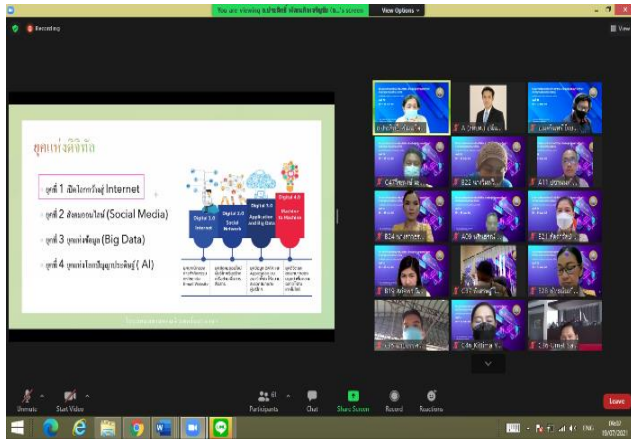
You are viewing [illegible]'s screen View Options

Recording

View

ยุคแห่งดิจิทัล

ยุคที่ 1 เปิดโลกกว้างสู่ Internet

ยุคที่ 2 สังคมออนไลน์ (Social Media)

ยุคที่ 3 ยุคแห่งข้อมูล (Big Data)

ยุคที่ 4 ยุคแห่งโลกปัญญาประดิษฐ์ ( AI)

Digital 1.0 Internet

Digital 2.0 Social Network

Digital 3.0 Application and Big Data

Digital 4.0 Machine to Machine

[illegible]

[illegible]

A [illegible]

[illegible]

C45 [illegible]

B22 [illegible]

A11 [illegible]

B24 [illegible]

A09 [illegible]

E21 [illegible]

B16 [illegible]

C17 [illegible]

128 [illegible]

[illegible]

C46 Kitiya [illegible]

C06 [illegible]

Unmute

Start Video

Participants 61

Chat

Share Screen

Record

Reactions

Leave

ENG

09:07/2021